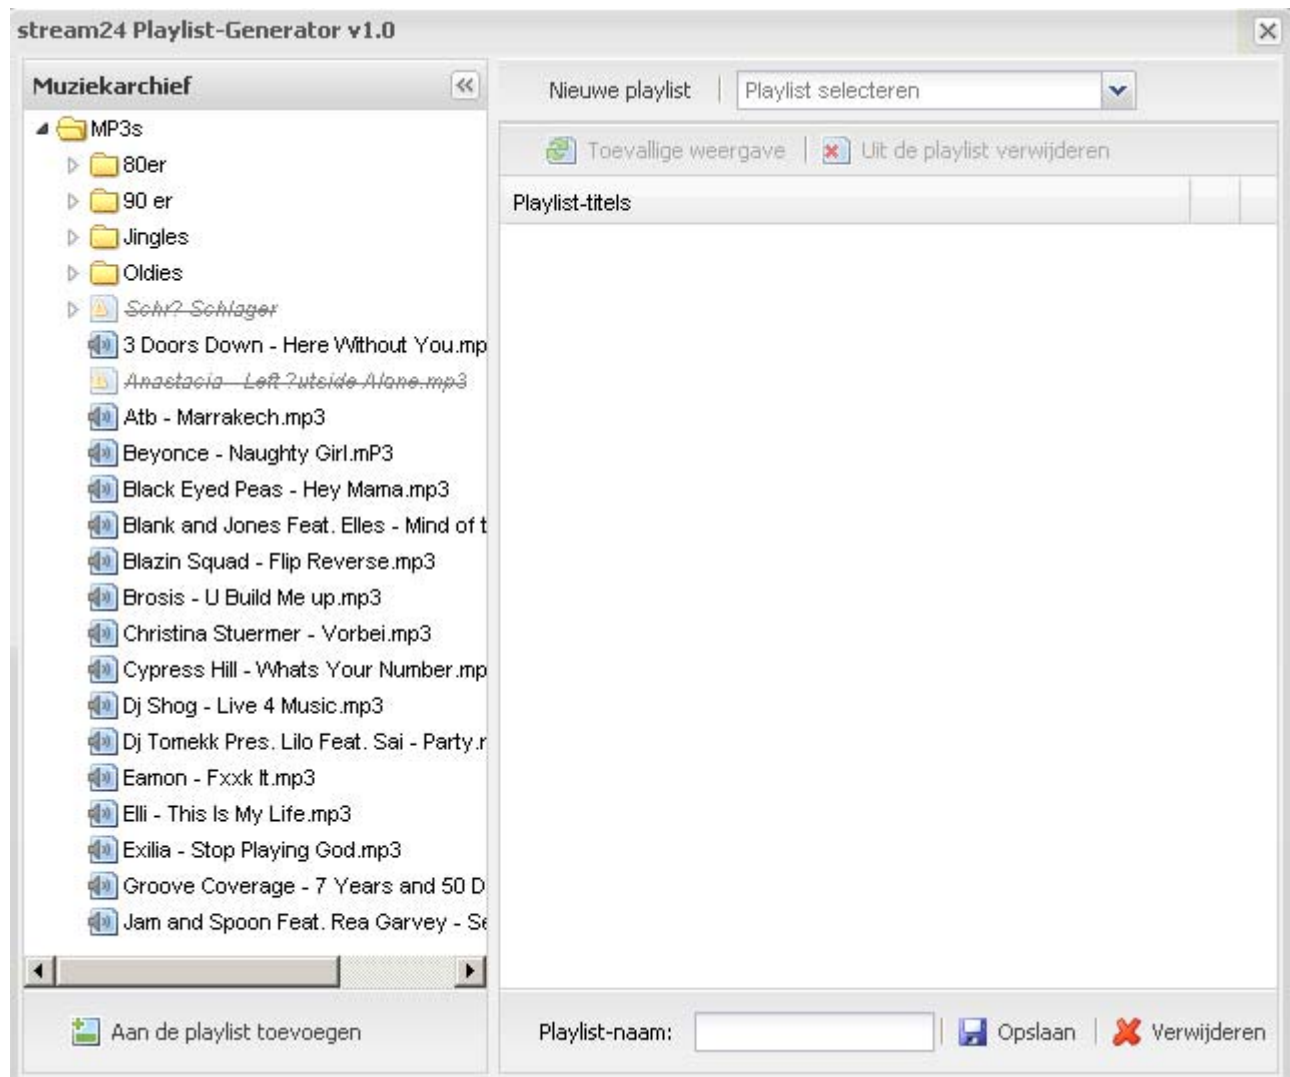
stream24 Playlist-Generator v1.0

Muziekarchief

MP3s
80er
90 er
Jingles
Oldies
Schr? Schlager
3 Doors Down - Here Without You.mp
Anastacia - Left ?utside Alone.mp3
Atb - Marrakech.mp3
Beyonce - Naughty Girl.mP3
Black Eyed Peas - Hey Mama.mp3
Blank and Jones Feat. Elles - Mind of t
Blazin Squad - Flip Reverse.mp3
Brosis - U Build Me up.mp3
Christina Stuermer - Vorbei.mp3
Cypress Hill - Whats Your Number.mp
Dj Shog - Live 4 Music.mp3
Dj Tomekk Pres. Lilo Feat. Sai - Party.r
Eamon - Fxxk It.mp3
Elli - This Is My Life.mp3
Exilia - Stop Playing God.mp3
Groove Coverage - 7 Years and 50 D
Jam and Spoon Feat. Rea Garvey - Se

Aan de playlist toevoegen

Nieuwe playlist | Playlist selecteren

Toevallige weergave | Uit de playlist verwijderen

Playlist-titels

Playlist-naam: | Opslaan | Verwijderen